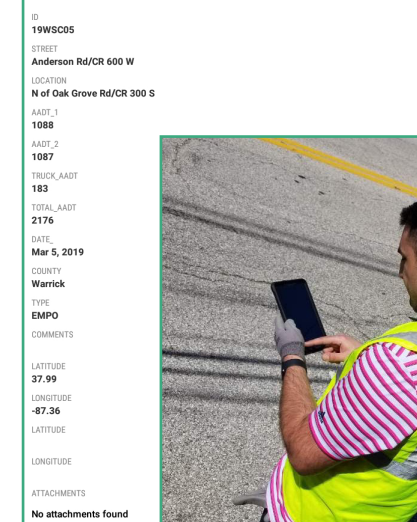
ID
19WSC05

STREET
Anderson Rd/CR 600 W

LOCATION
N of Oak Grove Rd/CR 300 S

AADT_1
1088

AADT_2
1087

TRUCK_AADT
183

TOTAL_AADT
2176

DATE_
Mar 5, 2019

COUNTY
Warrick

TYPE
EMPO

COMMENTS

LATITUDE
37.99

LONGITUDE
-87.36

LATITUDE

LONGITUDE

ATTACHMENTS

No attachments found